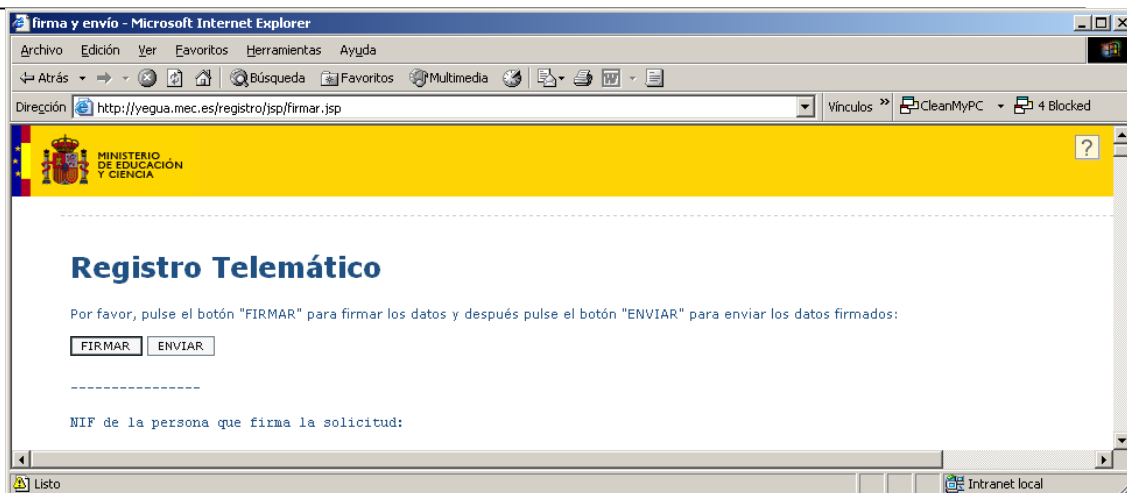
firma y envío - Microsoft Internet Explorer

Archivo Edición Ver Favoritos Herramientas Ayuda

Atrás Búsqueda Favoritos Multimedia

Dirección http://yegua.mec.es/registro/jsp/firmar.jsp

Vínculos CleanMyPC 4 Blocked

MINISTERIO DE EDUCACIÓN Y CIENCIA

?

Registro Telemático

Por favor, pulse el botón "FIRMAR" para firmar los datos y después pulse el botón "ENVIAR" para enviar los datos firmados:

FIRMAR ENVIAR

----------------

NIF de la persona que firma la solicitud:

Listo

Intranet local